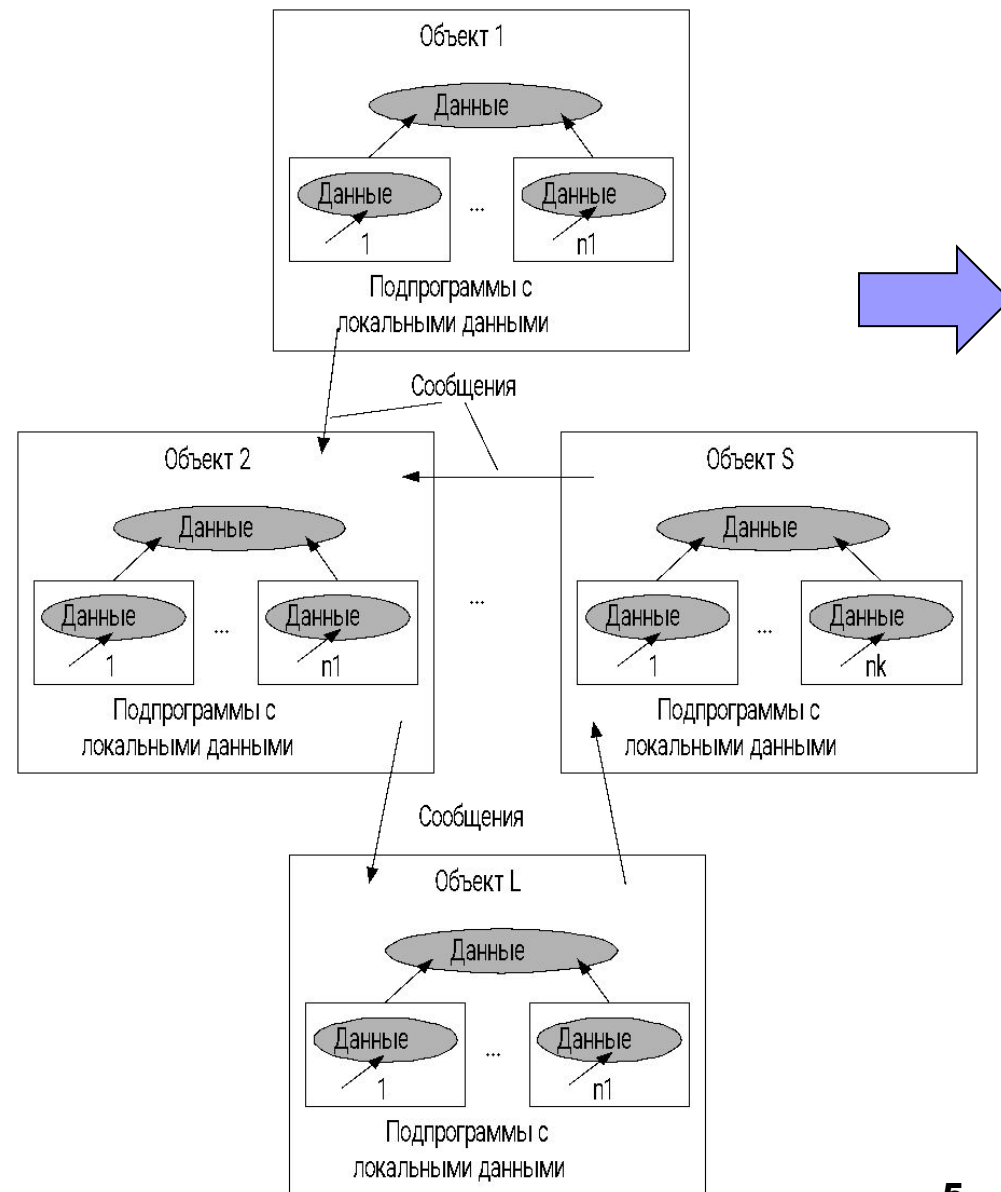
Объект 1

Данные

Данные
1

...

Данные
n1

Подпрограммы с локальными данными

Сообщения

Объект 2

Данные

Данные
1

...

Данные
n1

Подпрограммы с локальными данными

...

Объект S

Данные

Данные
1

...

Данные
nk

Подпрограммы с локальными данными

Сообщения

Объект L

Данные

Данные
1

...

Данные
n1

Подпрограммы с локальными данными

5